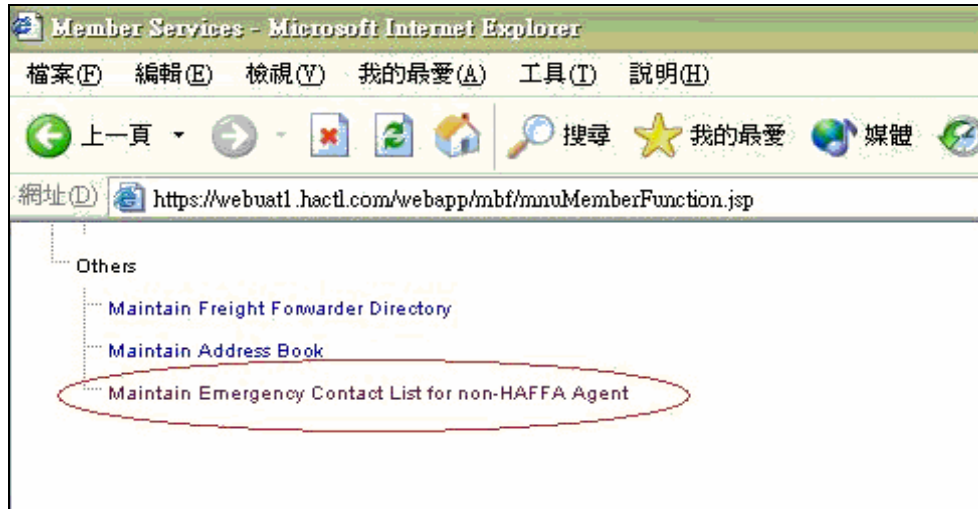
Member Services - Microsoft Internet Explorer

檔案(F) 編輯(E) 檢視(V) 我的最愛(A) 工具(T) 說明(H)

上一頁 搜尋 我的最愛 媒體

網址(D) https://webuat1.hactl.com/webapp/mbf/mnuMemberFunction.jsp

Others

Maintain Freight Forwarder Directory

Maintain Address Book

Maintain Emergency Contact List for non-HAFFA Agent